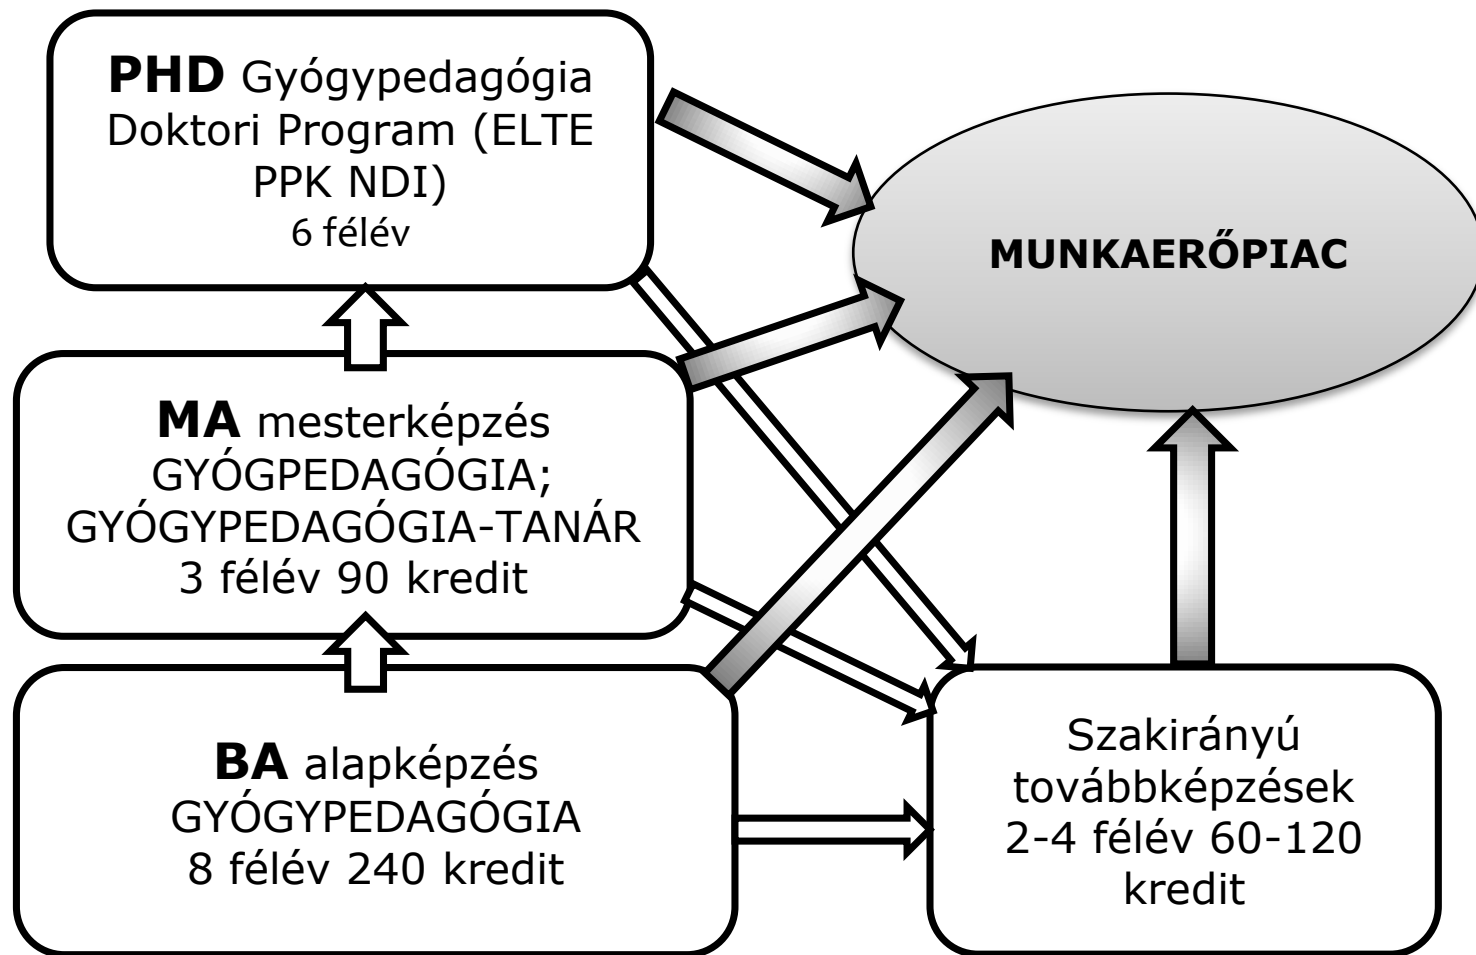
**PHD** Gyógypedagógia Doktori Program (ELTE PPK NDI)
6 félév

MUNKAERŐPIAC

**MA** mesterképzés
GYÓGPEDAGÓGIA;
GYÓGYPEDAGÓGIA-TANÁR
3 félév 90 kredit

**BA** alapképzés
GYÓGYPEDAGÓGIA
8 félév 240 kredit

Szakirányú továbbképzések
2-4 félév 60-120 kredit